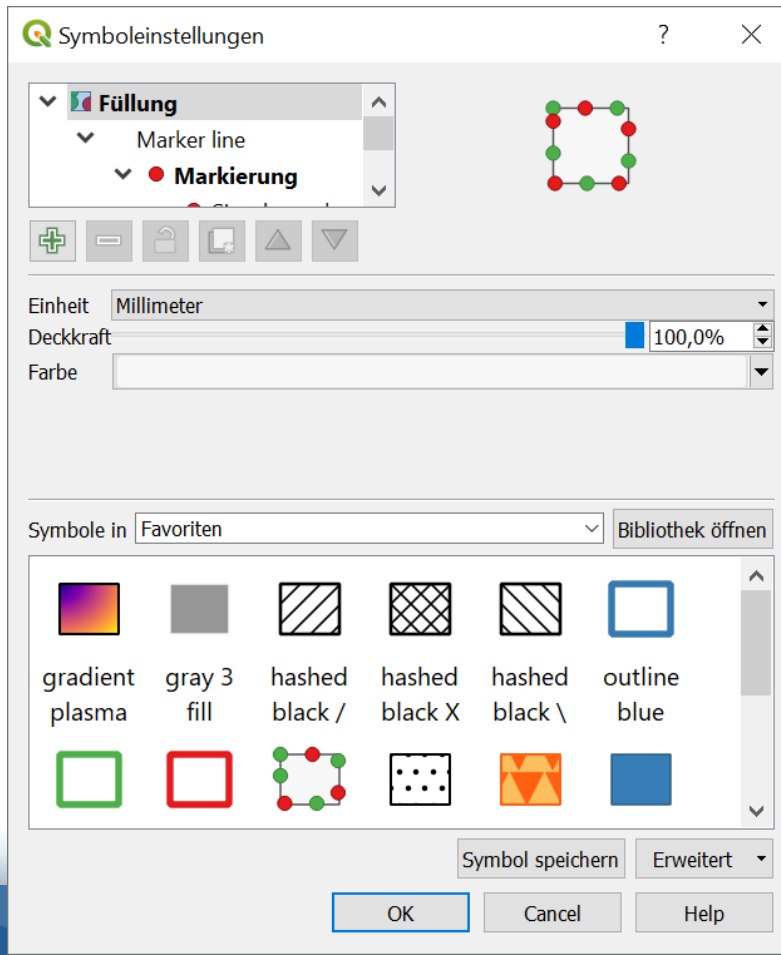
Symboleinstellungen ? ✕

Füllung
Marker line
Markierung
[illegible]

Einheit Millimeter
Deckkraft 100,0%
Farbe

Symbole in Favoriten
Bibliothek öffnen

gradient plasma
gray 3 fill
hashed black /
hashed black X
hashed black \
outline blue

Symbol speichern
Erweitert
OK
Cancel
Help